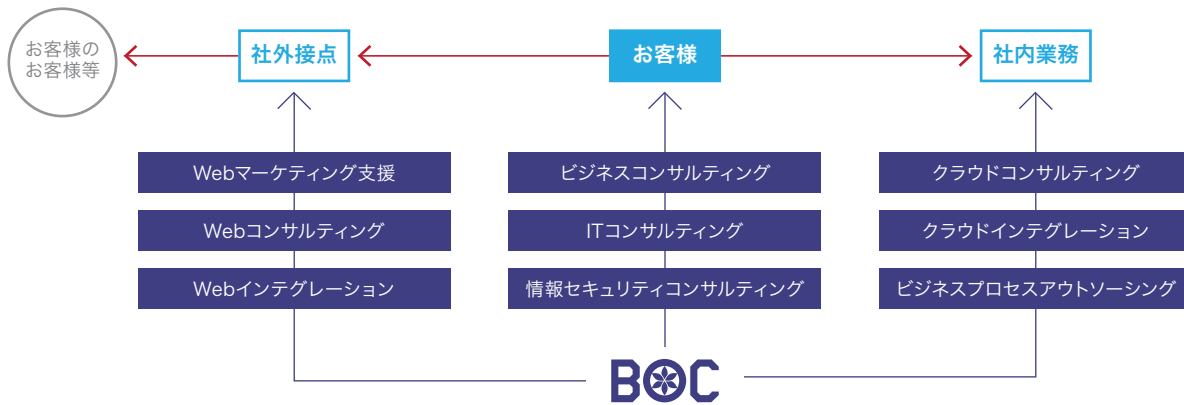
お客様のお客様等

社外接点

お客様

社内業務

Webマーケティング支援

Webコンサルティング

Webインテグレーション

ビジネスコンサルティング

ITコンサルティング

情報セキュリティコンサルティング

クラウドコンサルティング

クラウドインテグレーション

ビジネスプロセスアウトソーシング

BOC